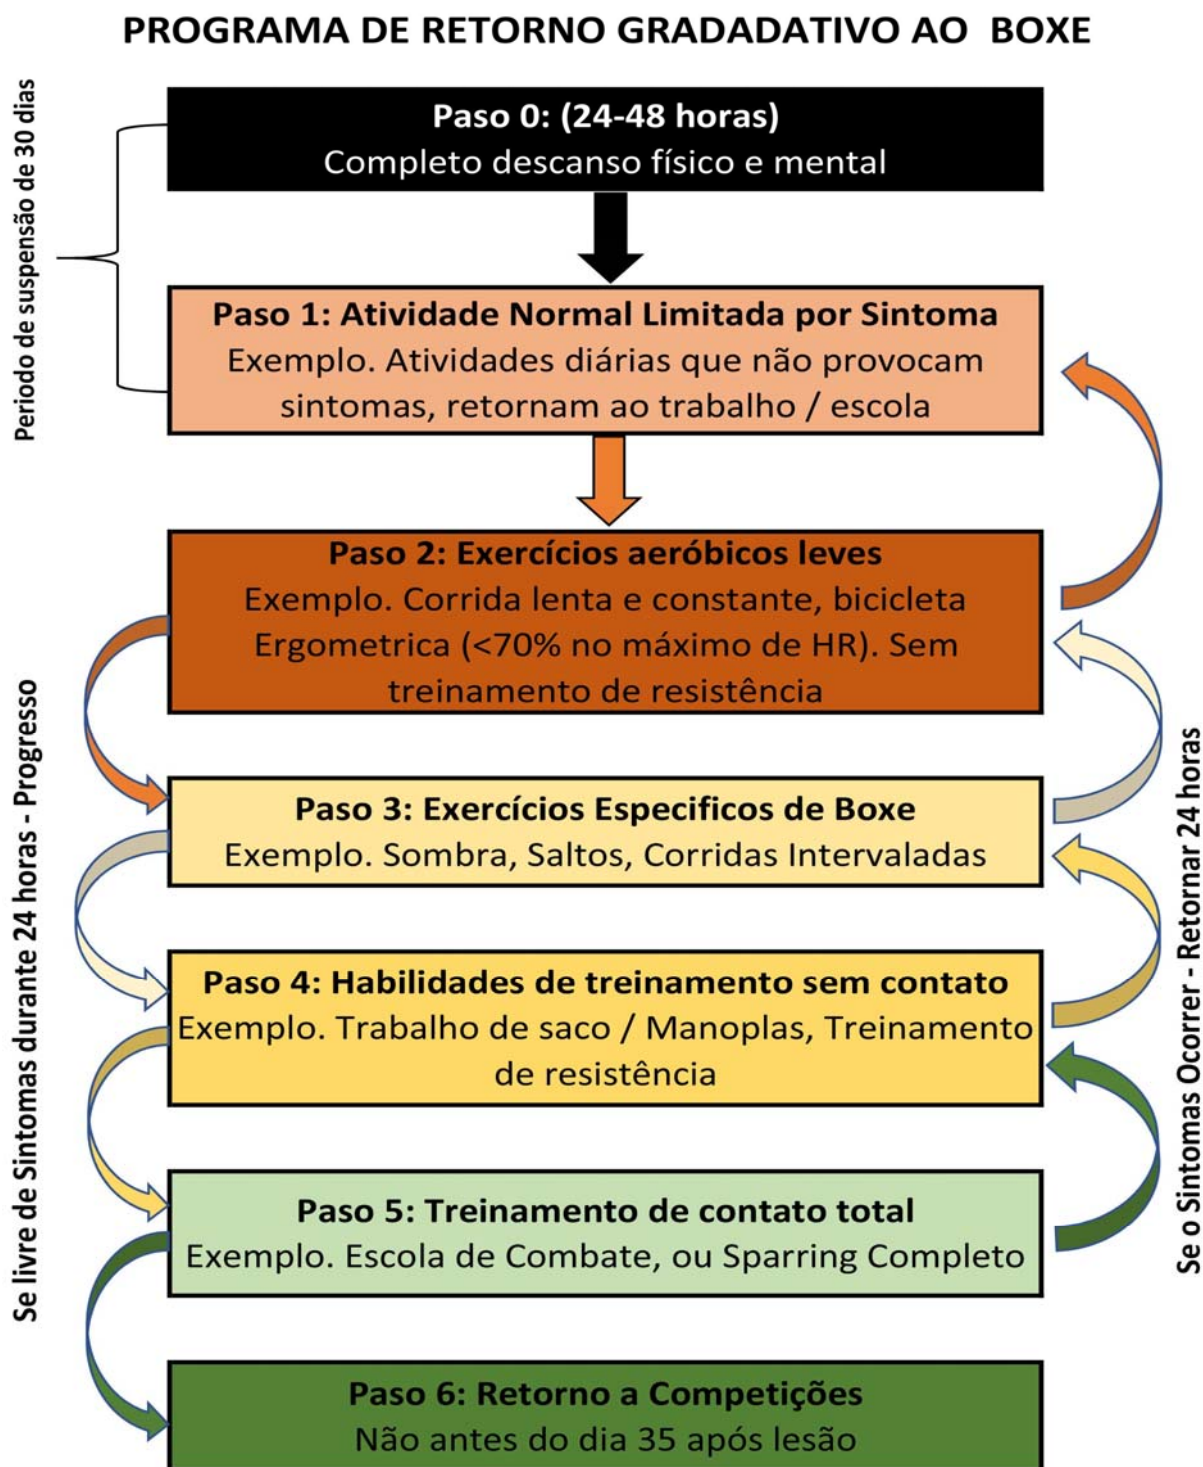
PROGRAMA DE RETORNO GRADADATIVO AO BOXE

Periodo de suspensão de 30 dias

Paso 0: (24-48 horas)
Completo descanso físico e mental

Paso 1: Atividade Normal Limitada por Sintoma
Exemplo. Atividades diárias que não provocam sintomas, retornam ao trabalho / escola

Paso 2: Exercícios aeróbicos leves
Exemplo. Corrida lenta e constante, bicicleta Ergometrica (<70% no máximo de HR). Sem treinamento de resistência

Paso 3: Exercícios Especificos de Boxe
Exemplo. Sombra, Saltos, Corridas Intervaladas

Paso 4: Habilidades de treinamento sem contato
Exemplo. Trabalho de saco / Manoplas, Treinamento de resistência

Paso 5: Treinamento de contato total
Exemplo. Escola de Combate, ou Sparring Completo

Paso 6: Retorno a Competições
Não antes do dia 35 após lesão

Se livre de Sintomas durante 24 horas - Progresso

Se o Sintomas Ocorrer - Retornar 24 horas